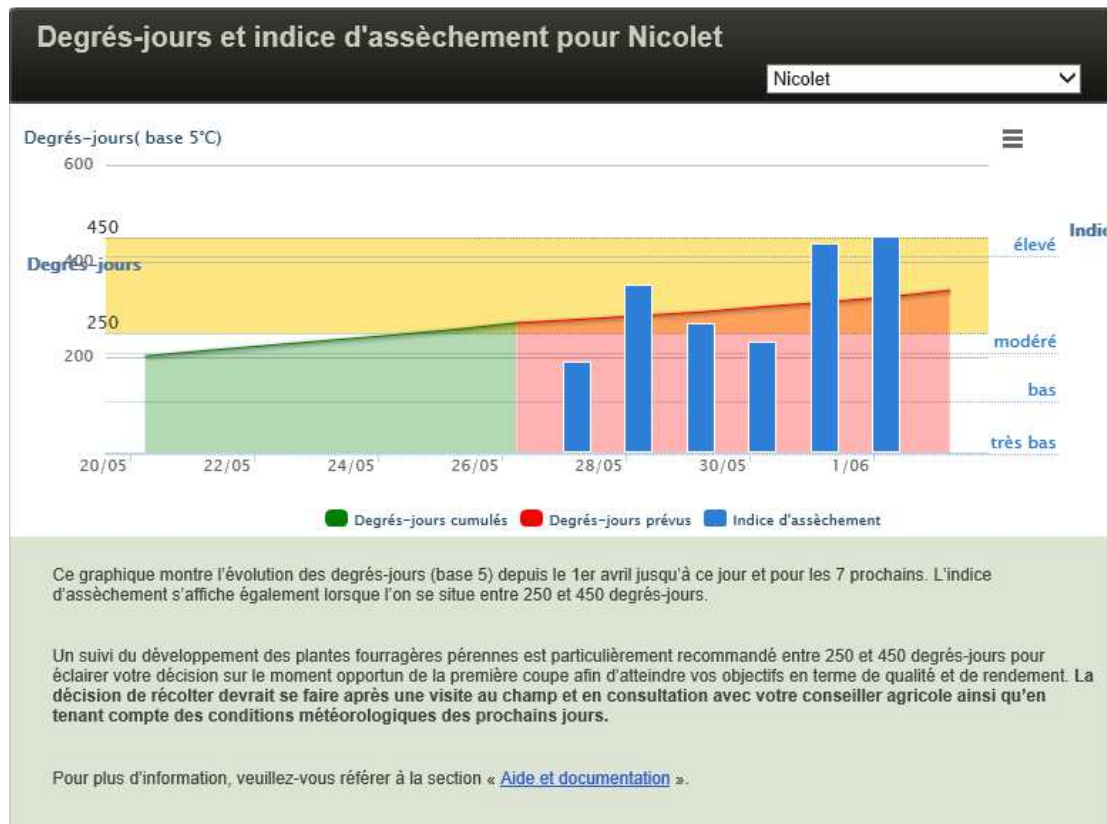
Degrés-jours et indice d'assèchement pour Nicolet

Nicolet

Degrés-jours( base 5°C)

600
450
400
250
200

Degrés-jours

Indic

élevé
modéré
bas
très bas

20/05 22/05 24/05 26/05 28/05 30/05 1/06

Degrés-jours cumulés Degrés-jours prévus Indice d'assèchement

Ce graphique montre l'évolution des degrés-jours (base 5) depuis le 1er avril jusqu'à ce jour et pour les 7 prochains. L'indice d'assèchement s'affiche également lorsque l'on se situe entre 250 et 450 degrés-jours.

Un suivi du développement des plantes fourragères pérennes est particulièrement recommandé entre 250 et 450 degrés-jours pour éclairer votre décision sur le moment opportun de la première coupe afin d'atteindre vos objectifs en terme de qualité et de rendement. **La décision de récolter devrait se faire après une visite au champ et en consultation avec votre conseiller agricole ainsi qu'en tenant compte des conditions météorologiques des prochains jours.**

Pour plus d'information, veuillez-vous référer à la section « Aide et documentation ».